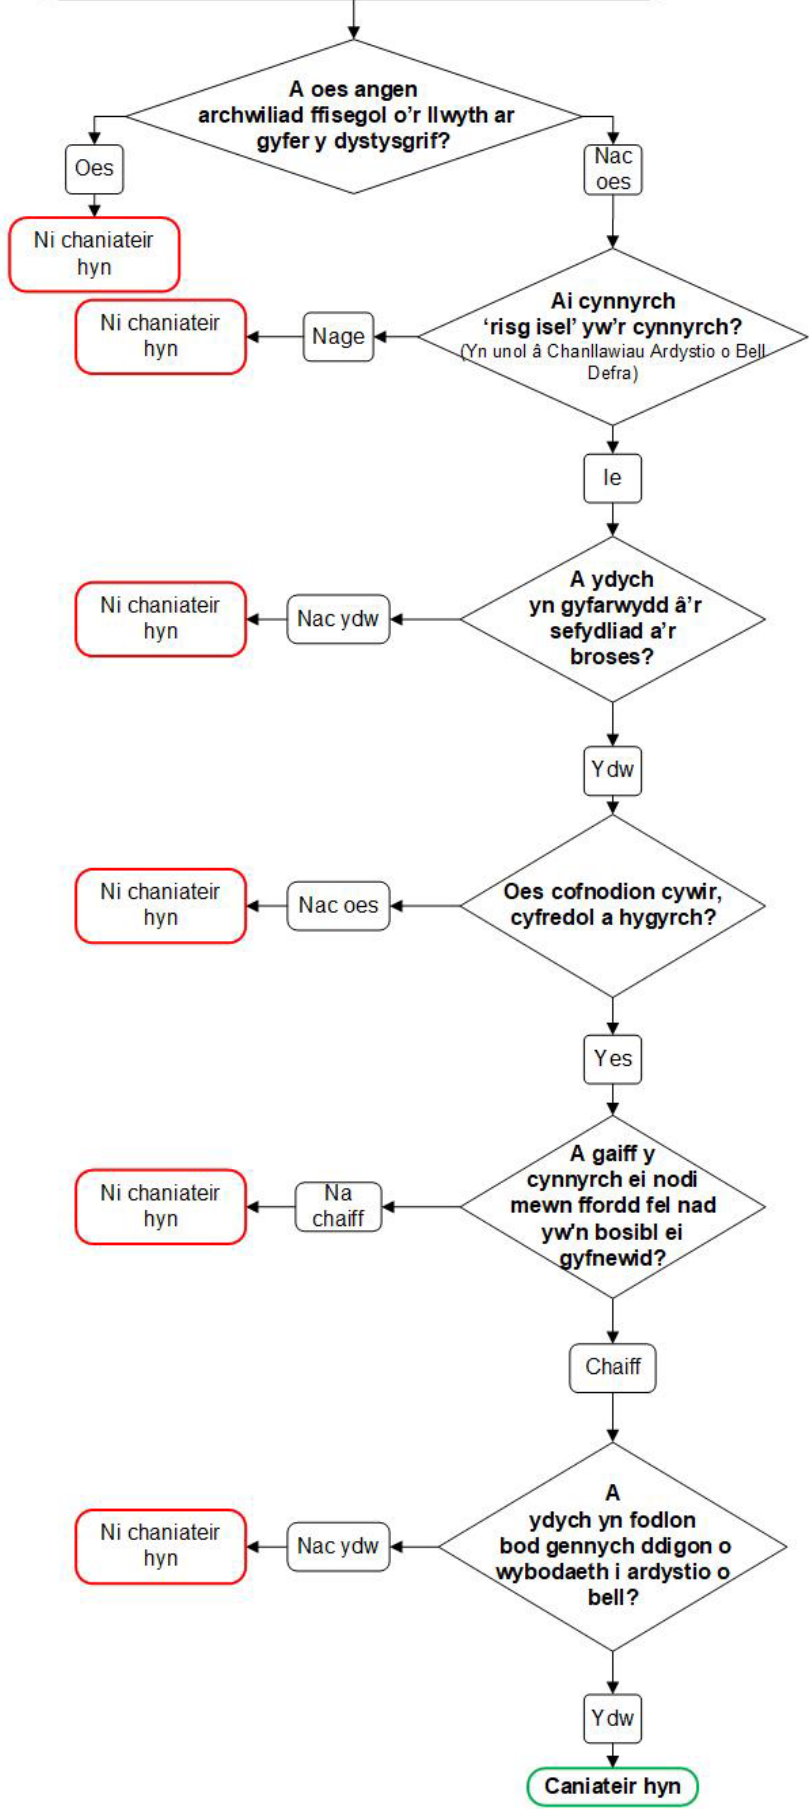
A oes angen archwiliad ffisegol o'r llwyth ar gyfer y dystysgrif?

Oes

Ni chaniateir hyn

Nac oes

Ai cynnyrch 'risg isel' yw'r cynnyrch?
(Yn unol â Chanllawiau Ardystio o Bell Defra)

Nage

Ni chaniateir hyn

Ie

A ydych yn gyfarwydd â'r sefydliad a'r broses?

Nac ydw

Ni chaniateir hyn

Ydw

Oes cofnodion cywir, cyfredol a hygyrch?

Nac oes

Ni chaniateir hyn

Yes

A gaiff y cynnyrch ei nodi mewn ffordd fel nad yw'n bosibl ei gyfnewid?

Na chaiff

Ni chaniateir hyn

Chaiff

A ydych yn fodlon bod gennych ddigon o wybodaeth i ardystio o bell?

Nac ydw

Ni chaniateir hyn

Ydw

Caniateir hyn